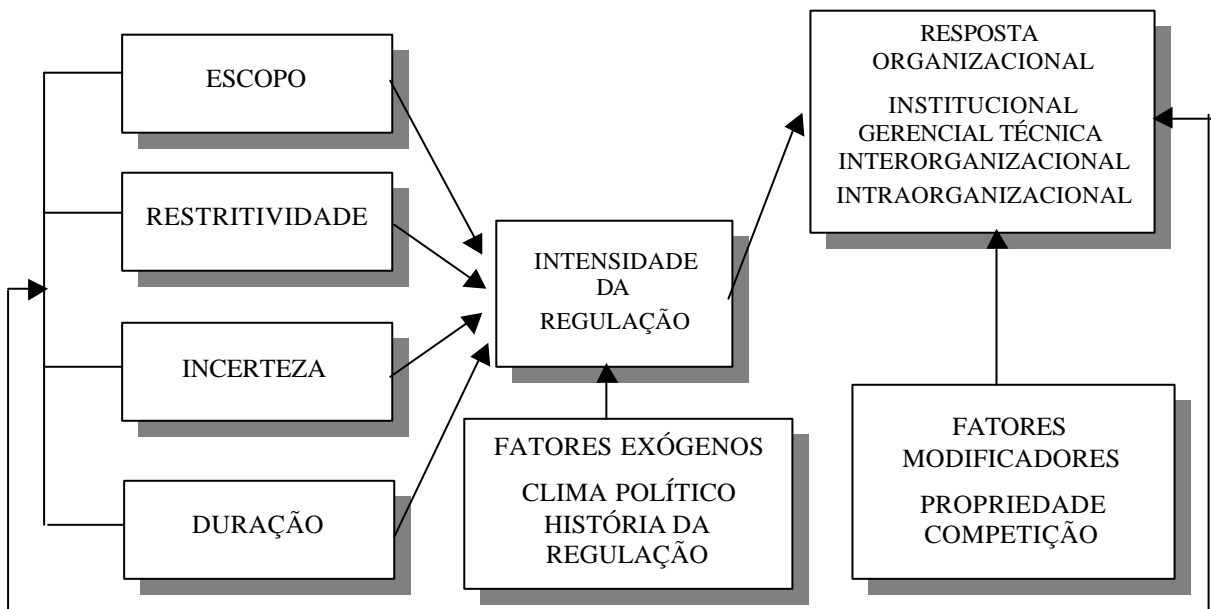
ESCOPO

RESTRITIVIDADE

INCERTEZA

DURAÇÃO

INTENSIDADE DA REGULAÇÃO

FATORES EXÓGENOS

CLIMA POLÍTICO HISTÓRIA DA REGULAÇÃO

RESPOSTA ORGANIZACIONAL

INSTITUCIONAL GERENCIAL TÉCNICA INTERORGANIZACIONAL INTRAORGANIZACIONAL

FATORES MODIFICADORES

PROPRIEDADE COMPETIÇÃO